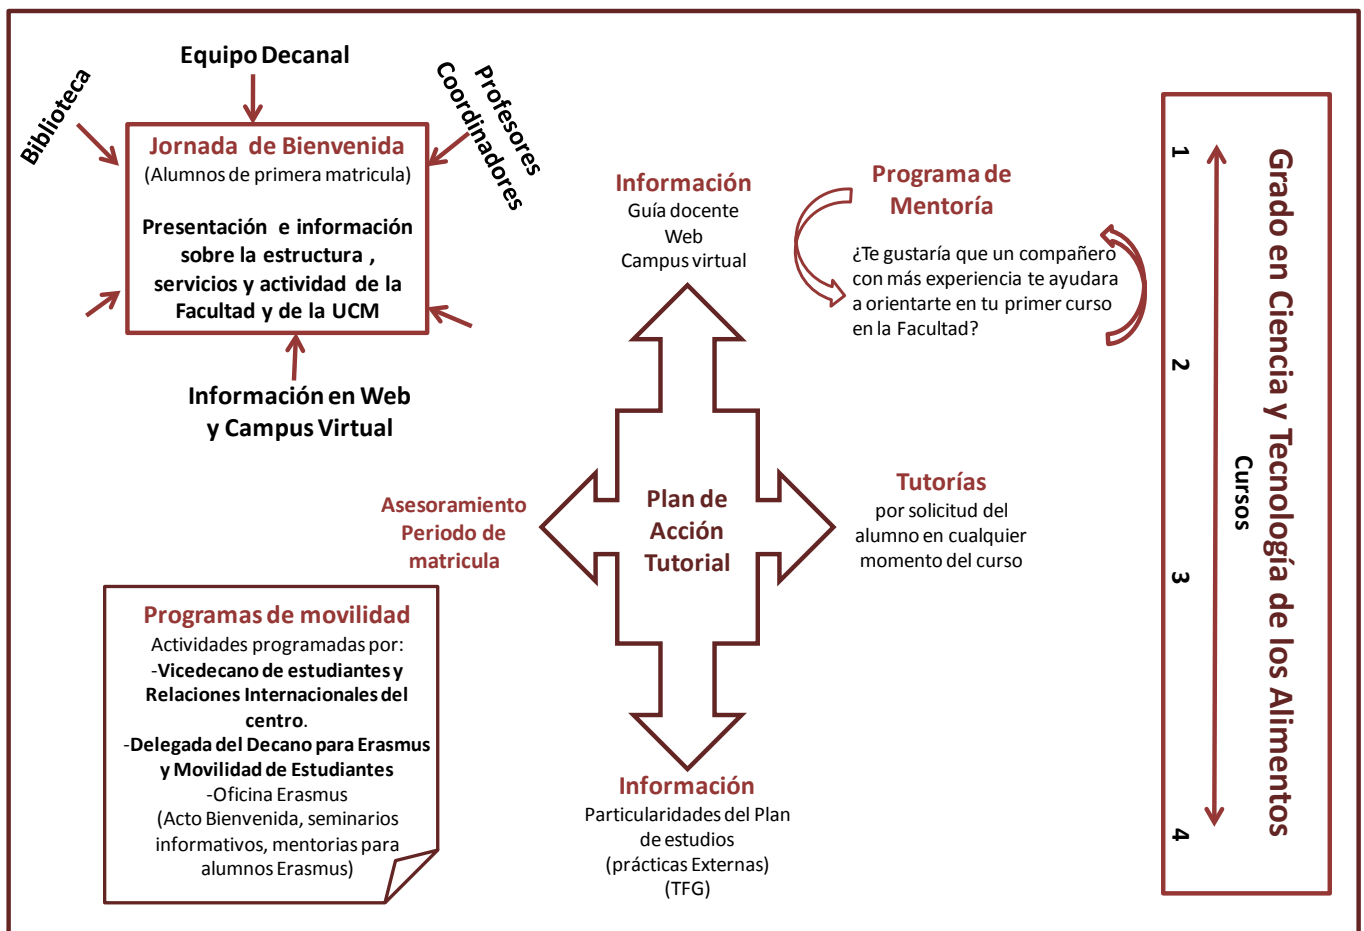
Equipo Decanal

Biblioteca

Profesores Coordinadores

Jornada de Bienvenida
(Alumnos de primera matricula)

Presentación e información sobre la estructura , servicios y actividad de la Facultad y de la UCM

Información en Web y Campus Virtual

Información
Guía docente
Web
Campus virtual

Programa de Mentoría

¿Te gustaría que un compañero con más experiencia te ayudara a orientarte en tu primer curso en la Facultad?

Grado en Ciencia y Tecnología de los Alimentos

Cursos

1

2

3

4

Asesoramiento Periodo de matricula

Plan de Acción Tutorial

Tutorías
por solicitud del alumno en cualquier momento del curso

Programas de movilidad
Actividades programadas por:
-Vicedecano de estudiantes y Relaciones Internacionales del centro.
-Delegada del Decano para Erasmus y Movilidad de Estudiantes
-Oficina Erasmus
(Acto Bienvenida, seminarios informativos, mentorias para alumnos Erasmus)

Información
Particularidades del Plan de estudios
(prácticas Externas)
(TFG)